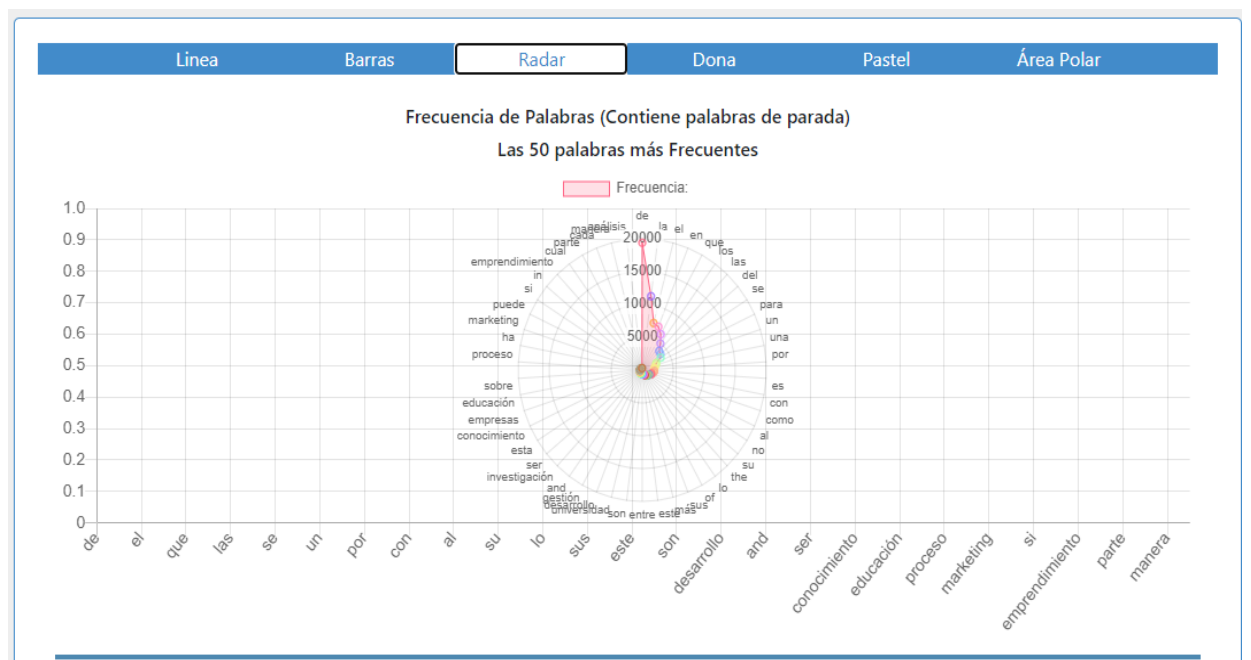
Linea Barras Radar Dona Pastel Área Polar

Frecuencia de Palabras (Contiene palabras de parada)
Las 50 palabras más Frecuentes

Frecuencia:

1.0
0.9
0.8
0.7
0.6
0.5
0.4
0.3
0.2
0.1
0

de
la
el
en
que
los
las
del
se
para
un
una
por
es
con
como
al
no
su
the
lo
of
sus
más
este
entre
son
universidad
desarrollo
gestión
and
investigación
ser
esta
conocimiento
empresas
educación
sobre
proceso
ha
marketing
puede
si
in
emprendimiento
cual
parte
cada
manera
análisis

20000
15000
10000
5000

de el que las se un por con al su lo sus este son desarrollo and ser conocimiento educación proceso marketing si emprendimiento parte manera